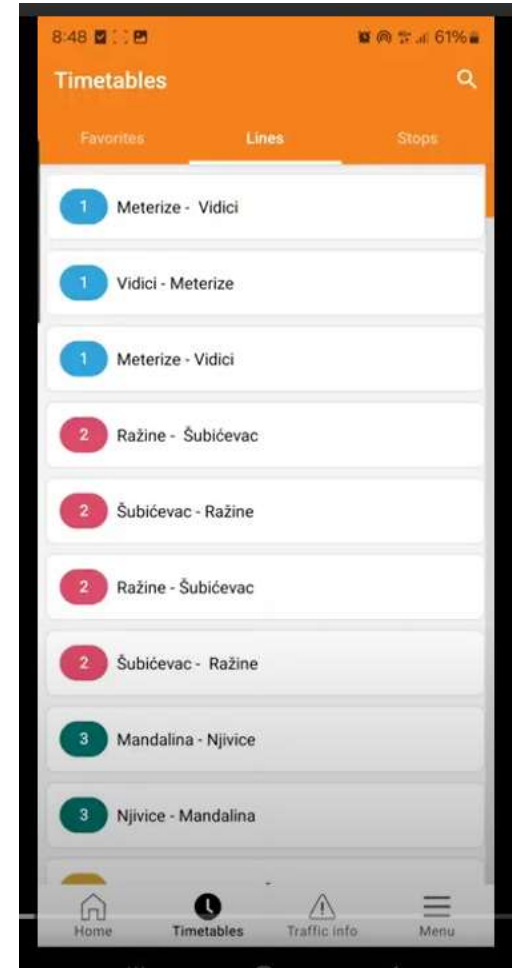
8:48 61%

Timetables

Favorites Lines Stops

1 Meterize - Vidici

1 Vidici - Meterize

1 Meterize - Vidici

2 Ražine - Šubićevac

2 Šubićevac - Ražine

2 Ražine - Šubićevac

2 Šubićevac - Ražine

3 Mandalina - Njivice

3 Njivice - Mandalina

Home Timetables Traffic info Menu